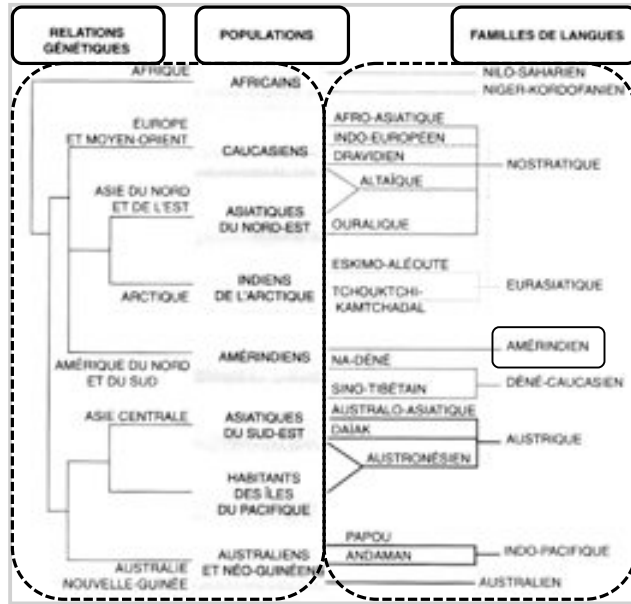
RELATIONS GÉNÉTIQUES

POPULATIONS

FAMILLES DE LANGUES

AFRIQUE
AFRICAINS
NILO-SAHARIEN
NIGER-KORDOFANIEN

EUROPE ET MOYEN-ORIENT
CAUCASIENS
AFRO-ASIATIQUE
INDO-EUROPÉEN
DRAVIDIEN
NOSTRATIQUE
ALTAÏQUE

ASIE DU NORD ET DE L'EST
ASIATIQUES DU NORD-EST
OURALIQUE

ARCTIQUE
INDIENS DE L'ARCTIQUE
ESKIMO-ALÉOUTE
TCHOUKTCHI-KAMTCHADAL
EURASIATIQUE

AMÉRIQUE DU NORD ET DU SUD
AMÉRINDIENS
AMÉRINDIEN
NA-DÉNÉ
SINO-TIBÉTAIN
DÉNÉ-CAUCASIEN

ASIE CENTRALE
ASIATIQUES DU SUD-EST
AUSTRALO-ASIATIQUE
DAÏAK
AUSTRIQUE
AUSTRONÉSIEN

HABITANTS DES ÎLES DU PACIFIQUE

AUSTRALIE NOUVELLE-GUINÉE
AUSTRALIENS ET NÉO-GUINÉENS
PAPOU
ANDAMAN
INDO-PACIFIQUE
AUSTRALIEN